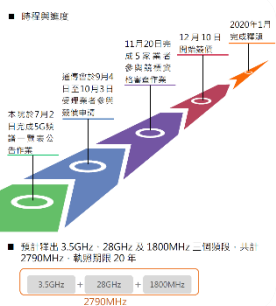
■ 時程與進度

本規教7月2日完成5G頻譜一覽表公告作業

通傳會於9月4日至10月3日受理業者參與競價申請

11月20日共有5家業者參與競價資格審查作業

12月10日開始競價

2020年1月完成釋照

■ 預計釋出 3.5GHz、28GHz 及 1800MHz 三個頻段，共計 2790MHz，執照期限 20 年

3.5GHz + 28GHz + 1800MHz

2790MHz